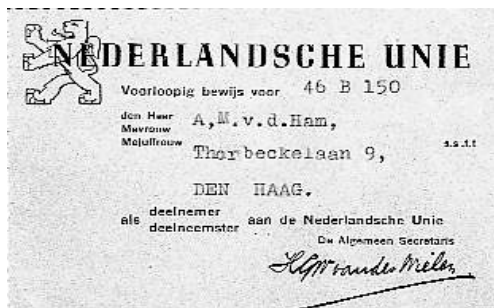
NEDERLANDSCHE UNIE

Voorloopig bewijs voor 46 B 150

den Heer
Mevrouw
Mejuffrouw
A,M.v.d.Ham,

Thorbeckelaan 9, a.s.t.t

DEN HAAG.

als deelnemer
deelneemster
aan de Nederlandsche Unie

De Algemeen Secretaris

L.G.M. van der Meulen